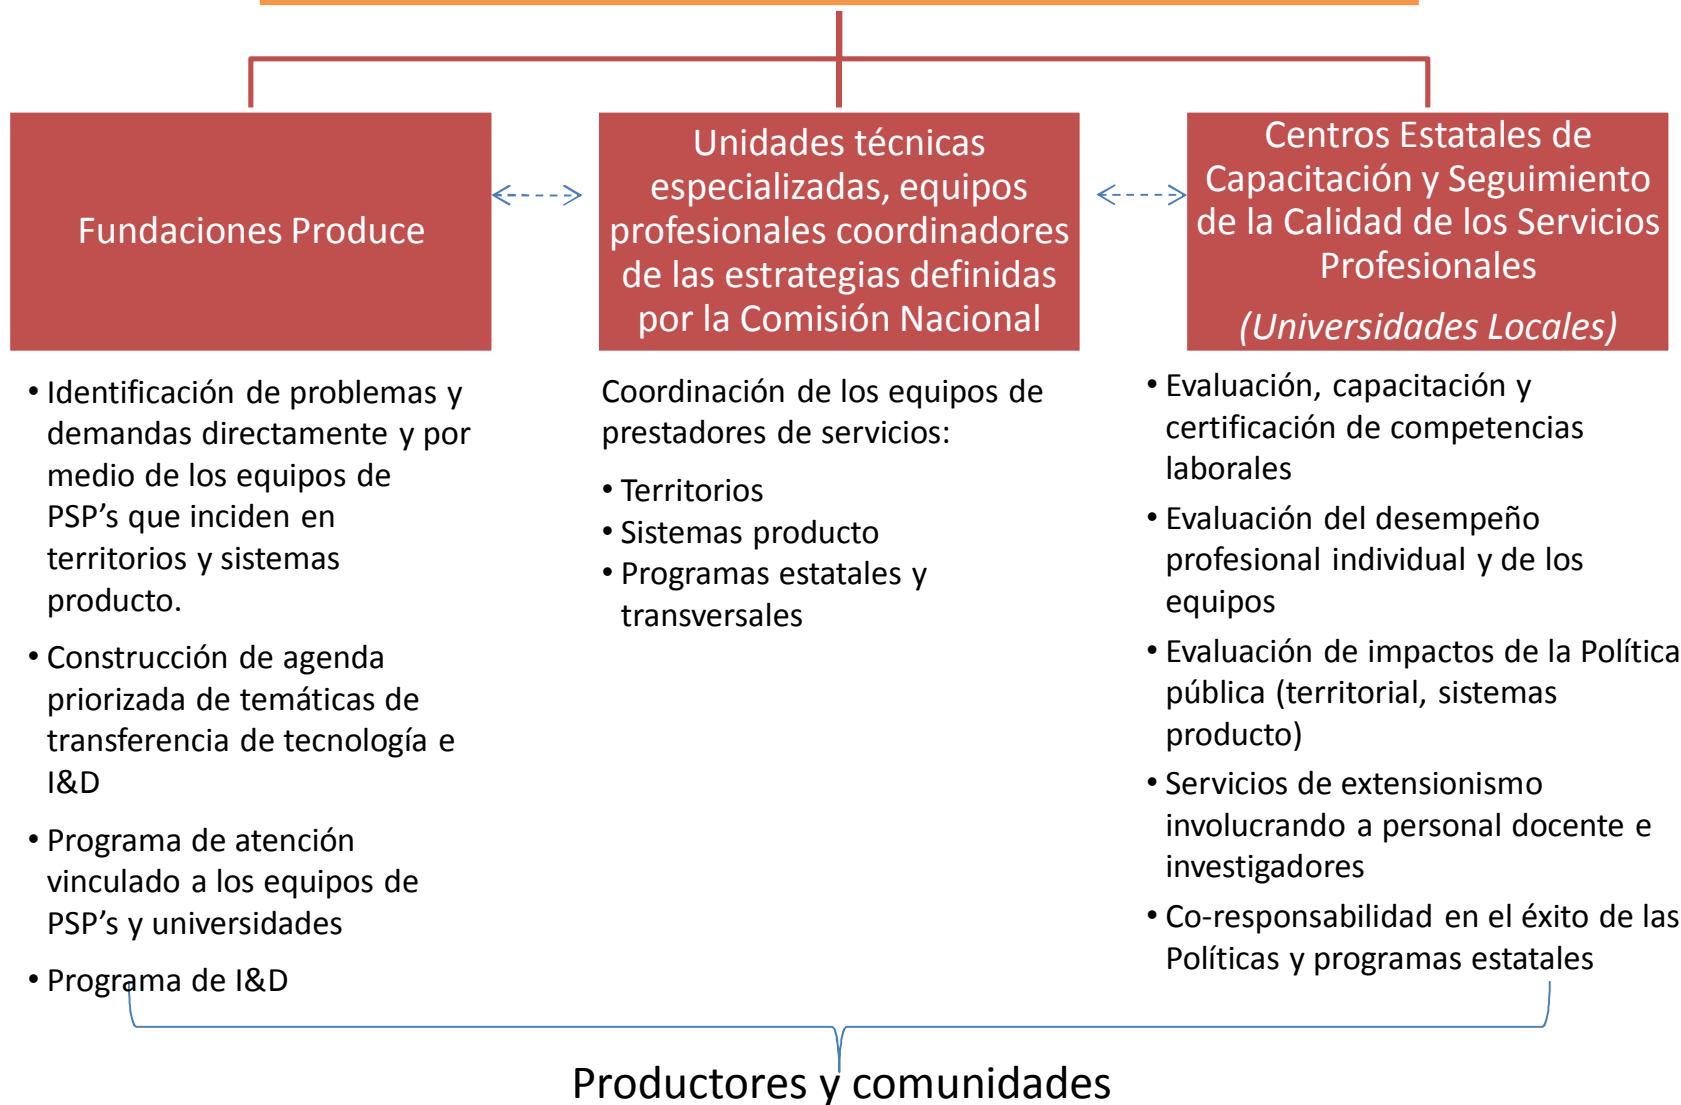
Fundaciones Produce

Unidades técnicas especializadas, equipos profesionales coordinadores de las estrategias definidas por la Comisión Nacional

Centros Estatales de Capacitación y Seguimiento de la Calidad de los Servicios Profesionales

(Universidades Locales)

• Identificación de problemas y demandas directamente y por medio de los equipos de PSP's que inciden en territorios y sistemas producto.

• Construcción de agenda priorizada de temáticas de transferencia de tecnología e I&D

• Programa de atención vinculado a los equipos de PSP's y universidades

• Programa de I&D

Coordinación de los equipos de prestadores de servicios:

• Territorios
• Sistemas producto
• Programas estatales y transversales

• Evaluación, capacitación y certificación de competencias laborales

• Evaluación del desempeño profesional individual y de los equipos

• Evaluación de impactos de la Política pública (territorial, sistemas producto)

• Servicios de extensionismo involucrando a personal docente e investigadores

• Co-responsabilidad en el éxito de las Políticas y programas estatales

Productores y comunidades